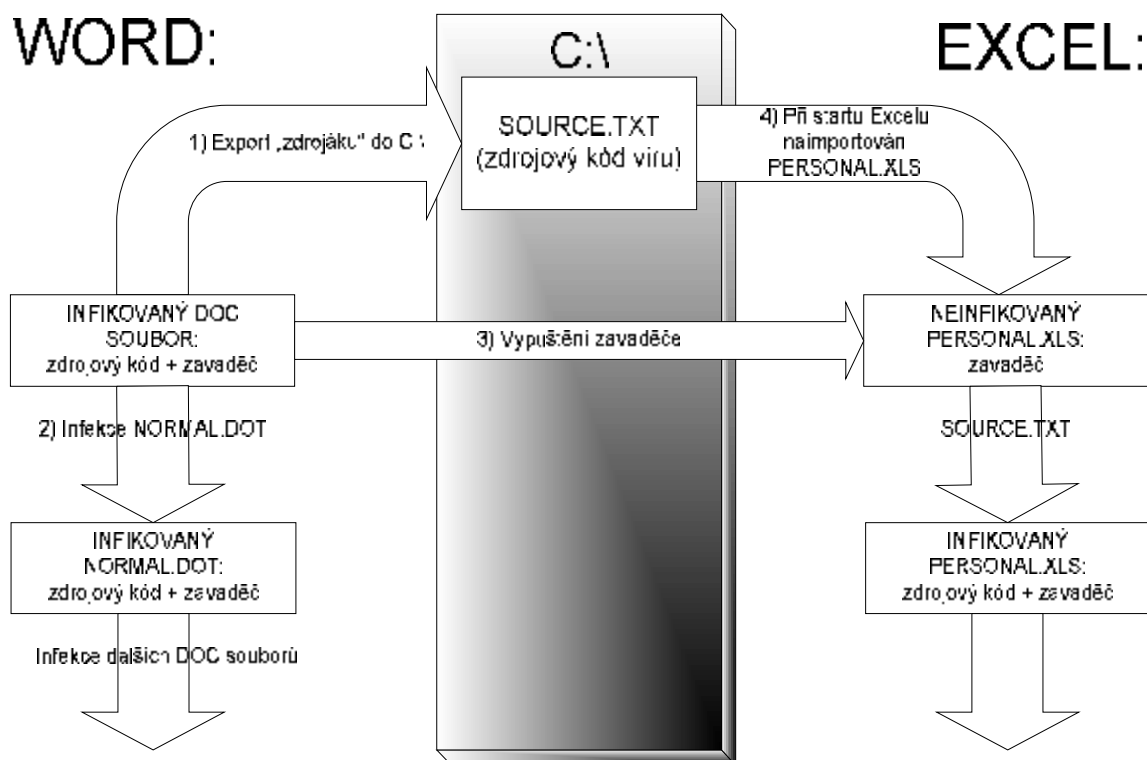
WORD:

C:\

EXCEL:

1) Export „zdrojáku" do C:\

SOURCE.TXT (zdrojový kód viru)

4) Při startu Excelu naimportován PERSONAL.XLS

INFIKOVANÝ DOC SOUBOR: zdrojový kód + zavaděč

3) Vypuštění zavaděče

NEINFIKOVANÝ PERSONAL.XLS: zavaděč

2) Infekce NORMAL.DOT

SOURCE.TXT

INFIKOVANÝ NORMAL.DOT: zdrojový kód + zavaděč

INFIKOVANÝ PERSONAL.XLS: zdrojový kód + zavaděč

Infekce dalších DOC souborů